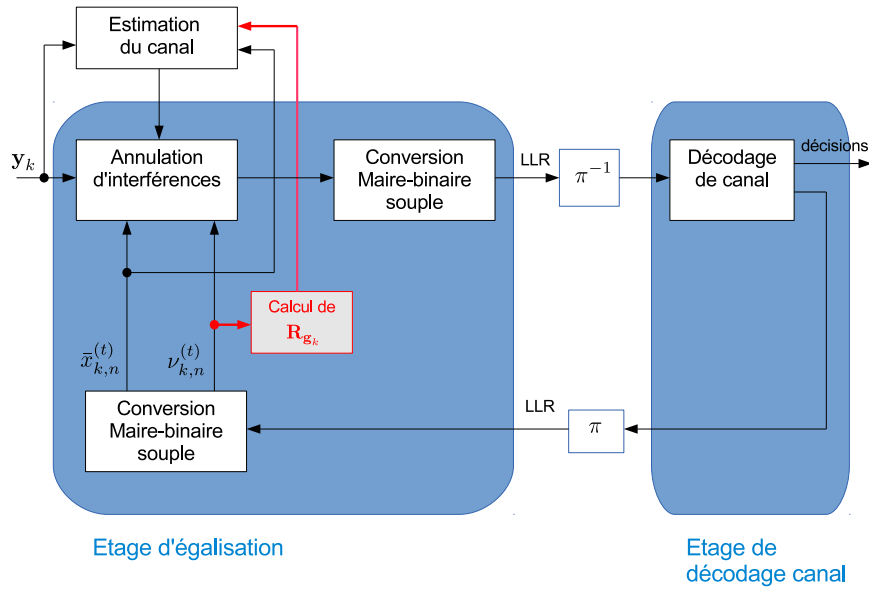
Estimation du canal

$\mathbf{y}_k$

Annulation d'interférences

Conversion Maire-binaire souple

LLR

$\pi^{-1}$

Décodage de canal

décisions

Calcul de $\mathbf{R}_{\mathbf{g}_k}$

$\bar{x}_{k,n}^{(t)}$

$\nu_{k,n}^{(t)}$

Conversion Maire-binaire souple

LLR

$\pi$

Etage d'égalisation

Etage de décodage canal